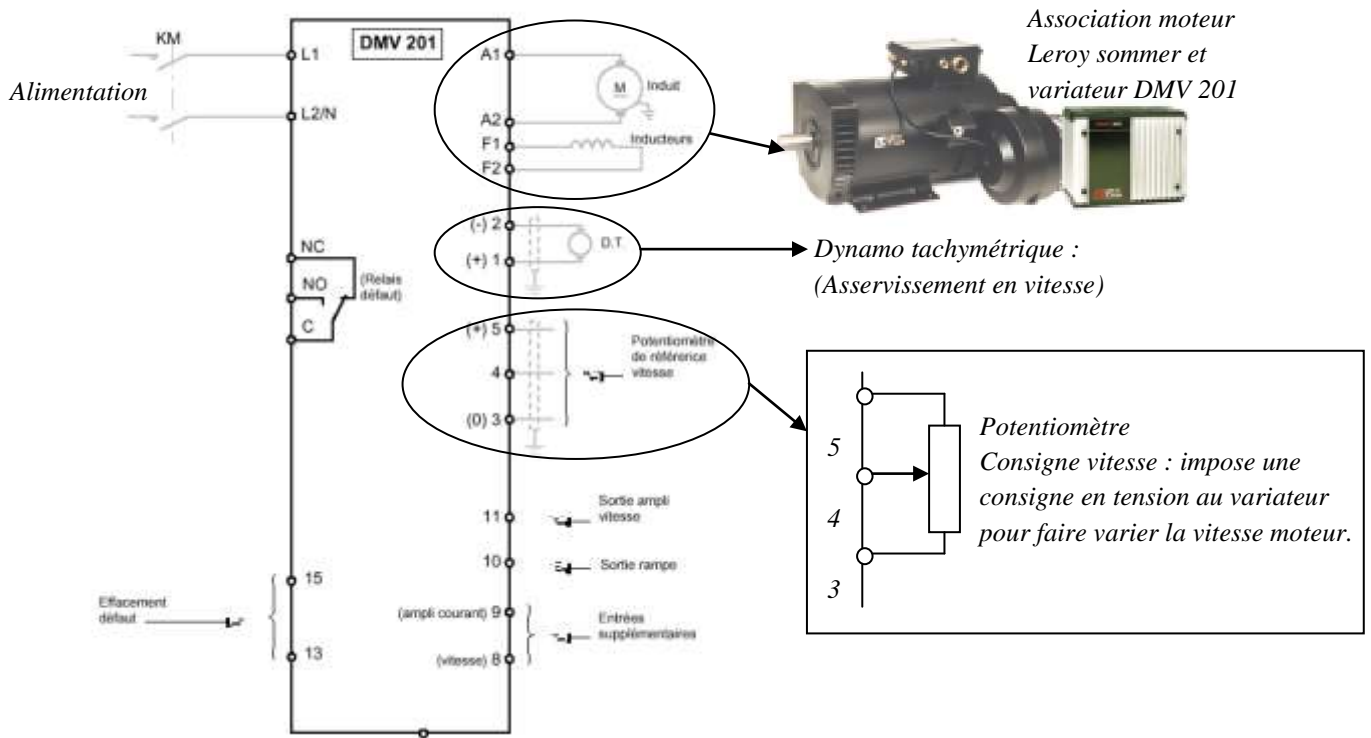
KM

Alimentation

L1

L2/N

DMV 201

A1

M

Induit

A2

F1

Inducteurs

F2

Association moteur Leroy sommer et variateur DMV 201

(-) 2

(+) 1

D.T

Dynamo tachymétrique : (Asservissement en vitesse)

NC

NO

(Relais défaut)

C

(+) 5

4

(0) 3

Potentiomètre de référence vitesse

5

4

3

Potentiomètre
Consigne vitesse : impose une consigne en tension au variateur pour faire varier la vitesse moteur.

11

Sortie ampli vitesse

10

Sortie rampe

15

13

Effacement défaut

(ampli courant) 9

(vitesse) 8

Entrées supplémentaires